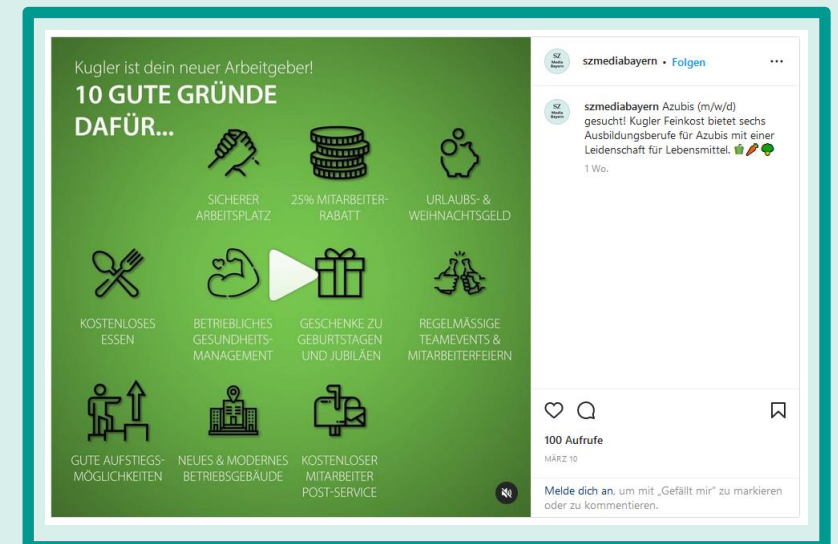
Kugler ist dein neuer Arbeitgeber!
10 GUTE GRÜNDE DAFÜR...

SICHERER ARBEITSPLATZ

25% MITARBEITER-RABATT

URLAUBS- & WEIHNACHTSGELD

KOSTENLOSES ESSEN

BETRIEBLICHES GESUNDHEITS-MANAGEMENT

GESCHENKE ZU GEBURTSTAGEN UND JUBILÄEN

REGELMÄSSIGE TEAMEVENTS & MITARBEITERFEIERN

GUTE AUFSTIEGS-MÖGLICHKEITEN

NEUES & MODERNES BETRIEBSGEBÄUDE

KOSTENLOSER MITARBEITER POST-SERVICE

SZ Media Bayern

szmediabayern • Folgen

...

szmediabayern Azubis (m/w/d) gesucht! Kugler Feinkost bietet sechs Ausbildungsberufe für Azubis mit einer Leidenschaft für Lebensmittel. 🍏🥕🥦

1 Wo.

100 Aufrufe

MÄRZ 10

Melde dich an, um mit „Gefällt mir" zu markieren oder zu kommentieren.